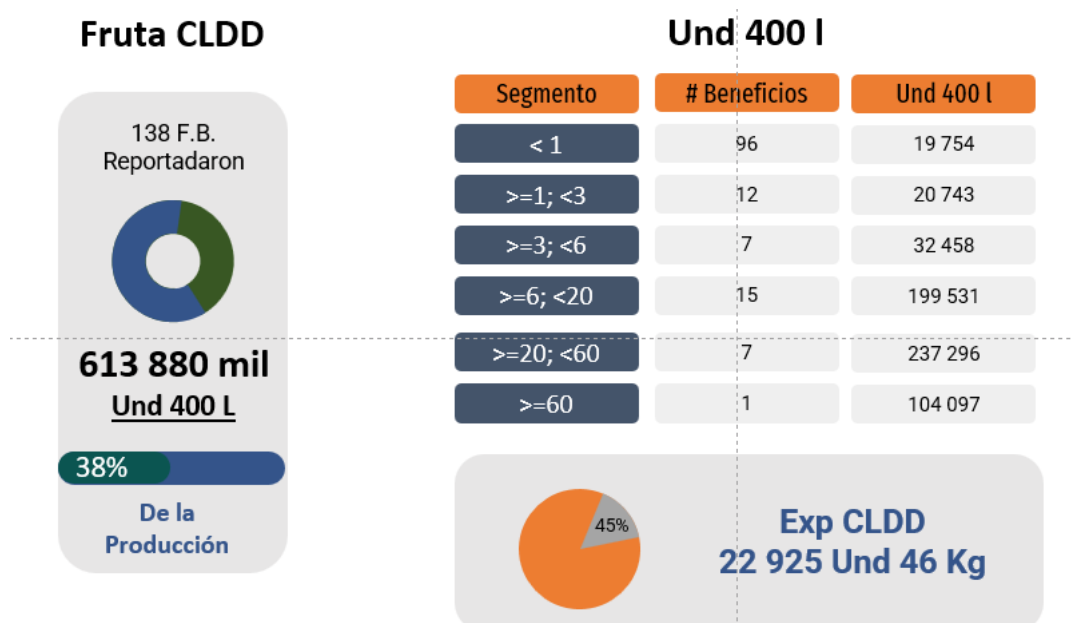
Fruta CLDD

138 F.B. Reportadaron

613 880 mil
Und 400 L

38%

De la Producción

Und 400 l

| Segmento | # Beneficios | Und 400 l |
|---|---|---|
| < 1 | 96 | 19 754 |
| >=1; <3 | 12 | 20 743 |
| >=3; <6 | 7 | 32 458 |
| >=6; <20 | 15 | 199 531 |
| >=20; <60 | 7 | 237 296 |
| >=60 | 1 | 104 097 |

45%

Exp CLDD
22 925 Und 46 Kg